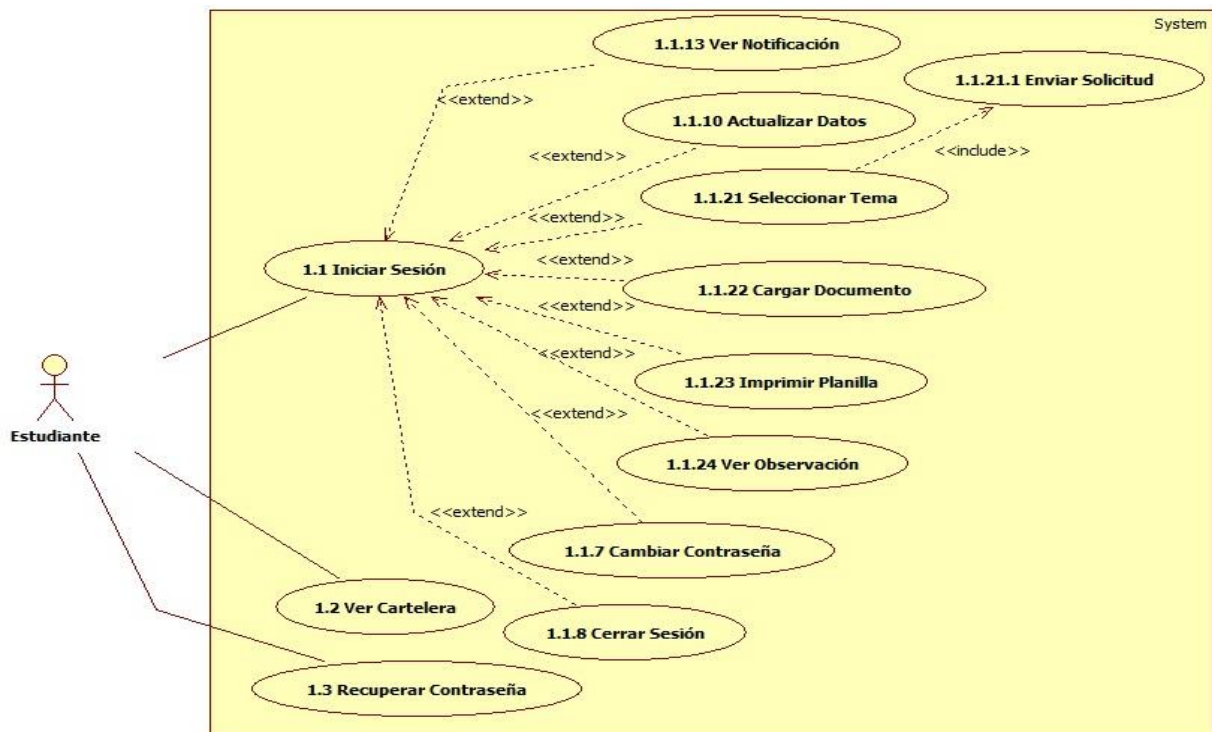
System

1.1.13 Ver Notificación

1.1.21.1 Enviar Solicitud

<<extend>>

1.1.10 Actualizar Datos

<<extend>>

<<include>>

1.1.21 Seleccionar Tema

<<extend>>

<<extend>>

1.1 Iniciar Sesión

1.1.22 Cargar Documento

<<extend>>

<<extend>>

1.1.23 Imprimir Planilla

<<extend>>

Estudiante

1.1.24 Ver Observación

<<extend>>

1.1.7 Cambiar Contraseña

1.2 Ver Cartelera

1.1.8 Cerrar Sesión

1.3 Recuperar Contraseña